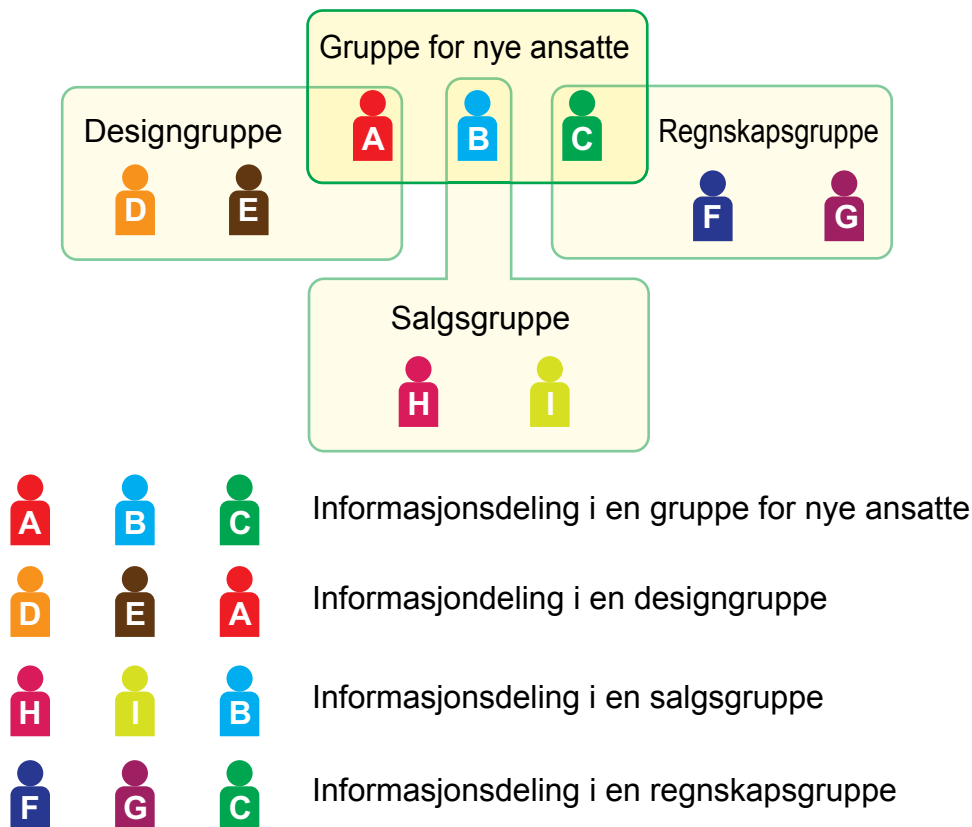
Gruppe for nye ansatte

Designgruppe

A B C

Regnskapsgruppe

D E

F G

Salgsgruppe

H I

A B C Informasjonsdeling i en gruppe for nye ansatte

D E A Informasjondeling i en designgruppe

H I B Informasjonsdeling i en salgsgruppe

F G C Informasjonsdeling i en regnskapsgruppe